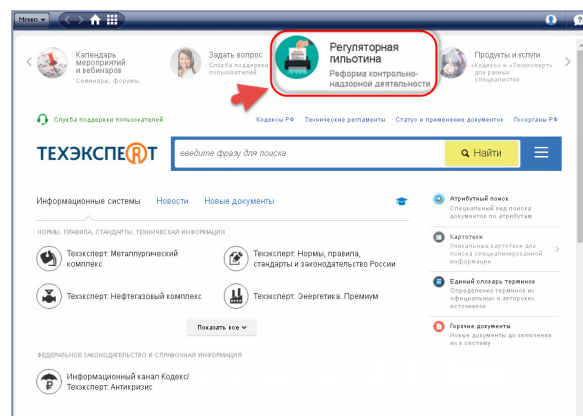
Меню

Календарь мероприятий и вебинаров
Семинары, форумы,

Задать вопрос
Служба поддержки пользователей

Регуляторная гильотина
Реформа контрольно-надзорной деятельности

Продукты и услуги
«Кодекс» и «Техэксперт» для разных специалистов

Служба поддержки пользователей
Кодексы РФ
Технические регламенты
Статус и применение документов
Госорганы РФ

ТЕХЭКСПЕРТ

введите фразу для поиска

Найти

Информационные системы
Новости
Новые документы

НОРМЫ, ПРАВИЛА, СТАНДАРТЫ, ТЕХНИЧЕСКАЯ ИНФОРМАЦИЯ

Техэксперт: Металлургический комплекс

Техэксперт: Нормы, правила, стандарты и законодательство России

Техэксперт: Нефтегазовый комплекс

Техэксперт: Энергетика. Премиум

Показать все

ФЕДЕРАЛЬНОЕ ЗАКОНОДАТЕЛЬСТВО И СПРАВОЧНАЯ ИНФОРМАЦИЯ

Информационный канал Кодекс/Техэксперт: Антикризис

Атрибутный поиск
Специальный вид поиска документов по атрибутам

Картотеки
Уникальные картотеки для поиска специализированной информации

Единый словарь терминов
Определения терминов из официальных и авторских источников

Горячие документы
Новые документы до включения их в систему